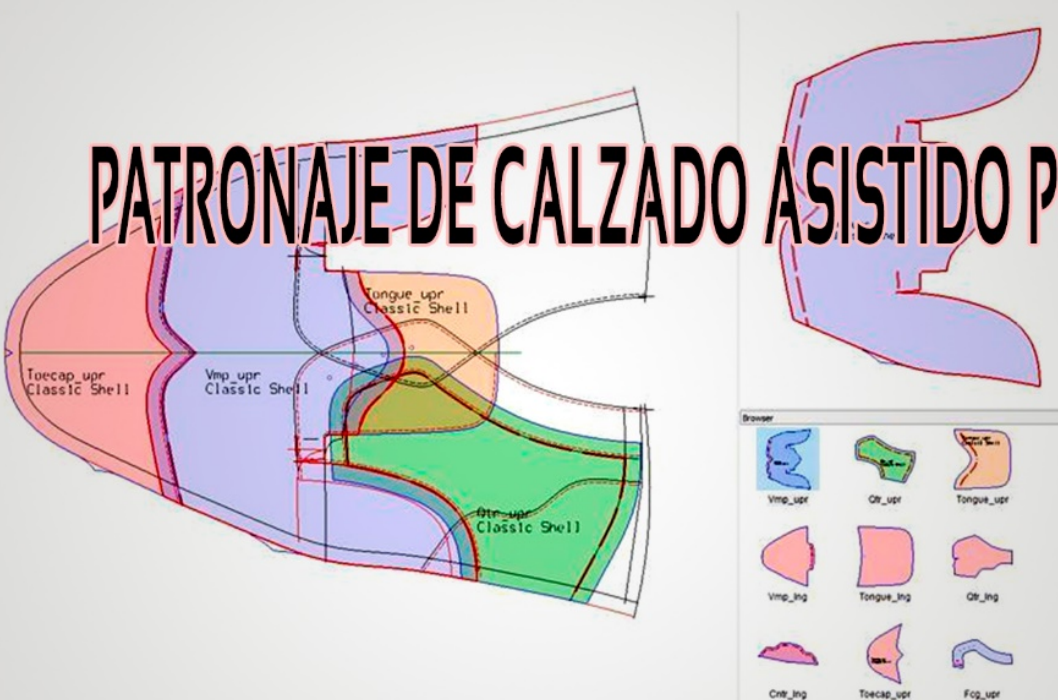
PATRONAJE DE CALZADO ASISTIDO P

Tongue_upr
Classic Shell

Toecap_upr
Classic Shell

Vmp_upr
Classic Shell

Qtr_upr
Classic Shell

Browser

Vmp_upr

Qtr_upr

Tongue_upr

Vmp_lng

Tongue_lng

Qtr_lng

Cntr_lng

Toecap_upr

Fcg_upr